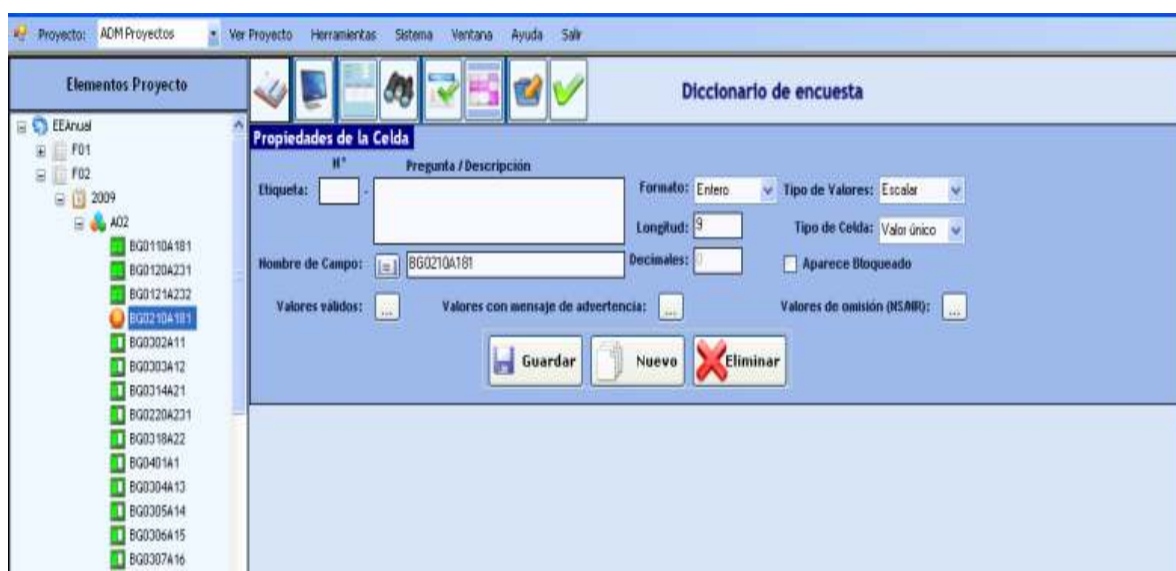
Proyecto: ADM Proyectos Ver Proyecto Herramientas Sistema Ventana Ayuda Salir

Elementos Proyecto

EEAnual
F01
F02
2009
A02
BG0110A181
BG0120A231
BG0121A232
BG0210A181
BG0302A11
BG0303A12
BG0314A21
BG0220A231
BG0318A22
BG0401A1
BG0304A13
BG0305A14
BG0306A15
BG0307A16

Diccionario de encuesta

Propiedades de la Celda

N° Pregunta / Descripción

Etiqueta: -

Formato: Entero Tipo de Valores: Escalar

Longitud: 9 Tipo de Celda: Valor único

Nombre de Campo: BG0210A181 Decimales: 0 Aparece Bloqueado

Valores válidos: ... Valores con mensaje de advertencia: ... Valores de omisión (NSANR): ...

Guardar Nuevo Eliminar